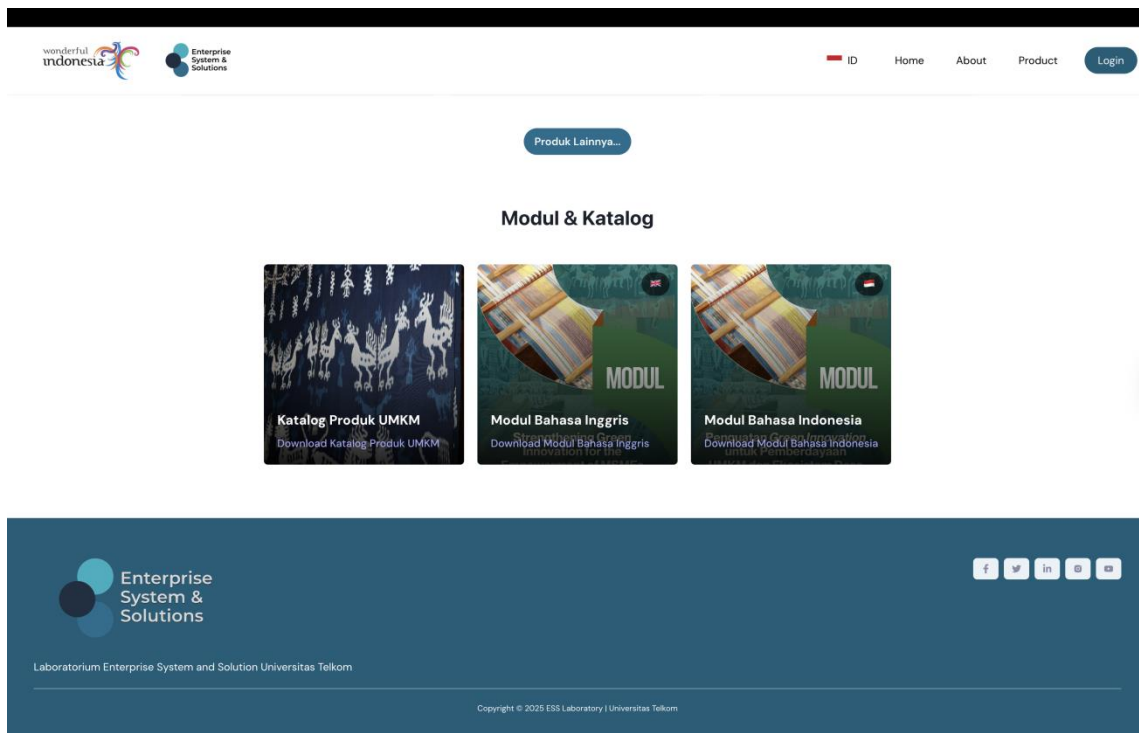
wonderful indonesia

Enterprise System & Solutions

ID Home About Product Login

Produk Lainnya...

Modul & Katalog

Katalog Produk UMKM
Download Katalog Produk UMKM

MODUL
Modul Bahasa Inggris
Download Modul Bahasa Inggris

MODUL
Modul Bahasa Indonesia
Download Modul Bahasa Indonesia

Enterprise System & Solutions

Laboratorium Enterprise System and Solution Universitas Telkom

Copyright © 2025 ESS Laboratory | Universitas Telkom